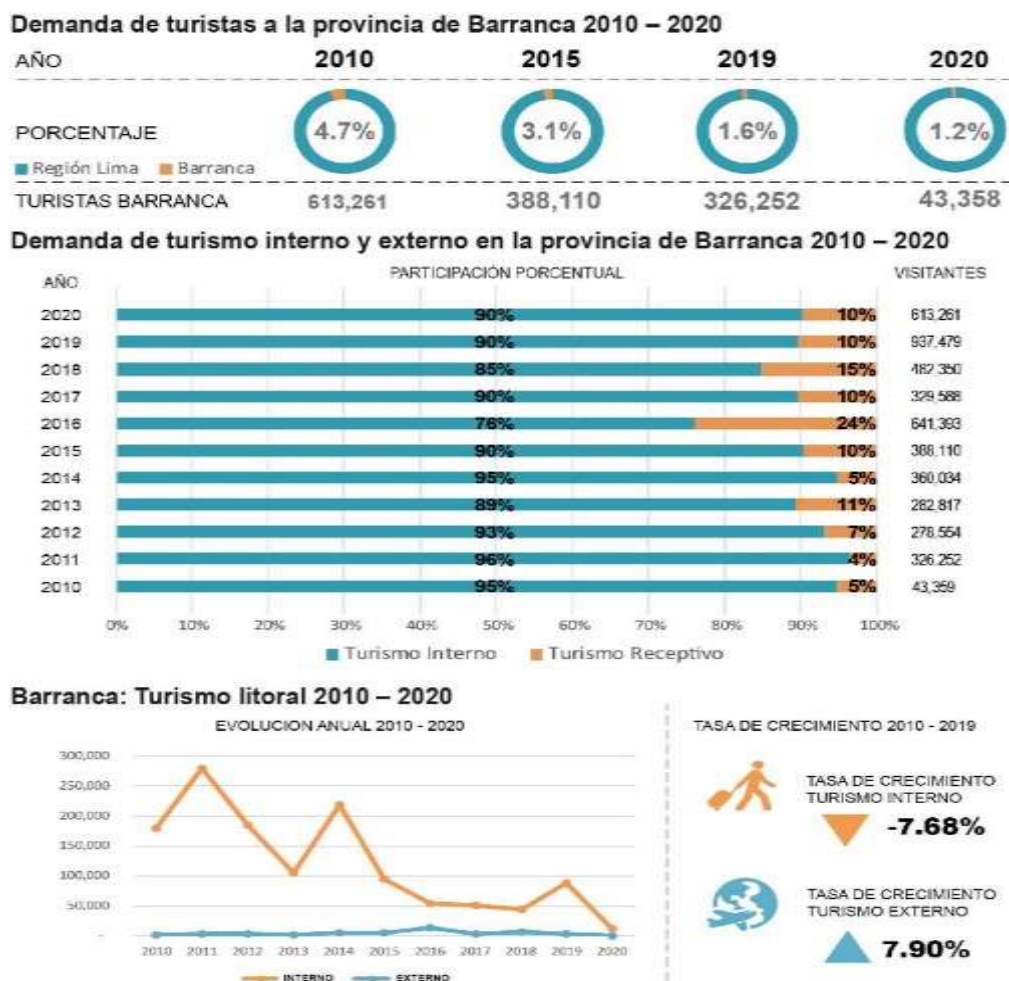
Demanda de turistas a la provincia de Barranca 2010 – 2020

| AÑO | 2010 | 2015 | 2019 | 2020 |
|---|---|---|---|---|
| PORCENTAJE | 4.7% | 3.1% | 1.6% | 1.2% |
| TURISTAS BARRANCA | 613,261 | 388,110 | 326,252 | 43,358 |

Región Lima  Barranca

Demanda de turismo interno y externo en la provincia de Barranca 2010 – 2020

PARTICIPACIÓN PORCENTUAL

| AÑO | Turismo Interno | Turismo Receptivo | VISITANTES |
|---|---|---|---|
| 2020 | 90% | 10% | 613,261 |
| 2019 | 90% | 10% | 937,479 |
| 2018 | 85% | 15% | 482,350 |
| 2017 | 90% | 10% | 329,588 |
| 2016 | 76% | 24% | 641,393 |
| 2015 | 90% | 10% | 388,110 |
| 2014 | 95% | 5% | 360,034 |
| 2013 | 89% | 11% | 282,817 |
| 2012 | 93% | 7% | 278,554 |
| 2011 | 96% | 4% | 326,252 |
| 2010 | 95% | 5% | 43,359 |

0% 10% 20% 30% 40% 50% 60% 70% 80% 90% 100%

Turismo Interno  Turismo Receptivo

Barranca: Turismo litoral 2010 – 2020

EVOLUCION ANUAL 2010 - 2020

300,000
250,000
200,000
150,000
100,000
50,000
-

2010 2011 2012 2013 2014 2015 2016 2017 2018 2019 2020

INTERNO  EXTERNO

TASA DE CRECIMIENTO 2010 - 2019

TASA DE CRECIMIENTO TURISMO INTERNO
-7.68%

TASA DE CRECIMIENTO TURISMO EXTERNO
7.90%